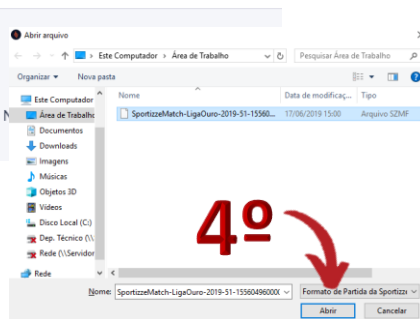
Abrir arquivo

← → ↑ Este Computador › Área de Trabalho › Pesquisar Área de Trabalho

Organizar ▾ Nova pasta

Este Computador
Área de Trabalho
Documentos
Downloads
Imagens
Músicas
Objetos 3D
Vídeos
Disco Local (C:)
Dep. Técnico (\\
Rede (\\Servidor
Rede

| Nome | Data de modificaç... | Tipo |
|---|---|---|
| SportizzeMatch-LigaOuro-2019-51-15560... | 17/06/2019 15:00 | Arquivo SZMF |

4º

Nome: SportizzeMatch-LigaOuro-2019-51-155604960000 Formato de Partida da Sportizze

Abrir Cancelar